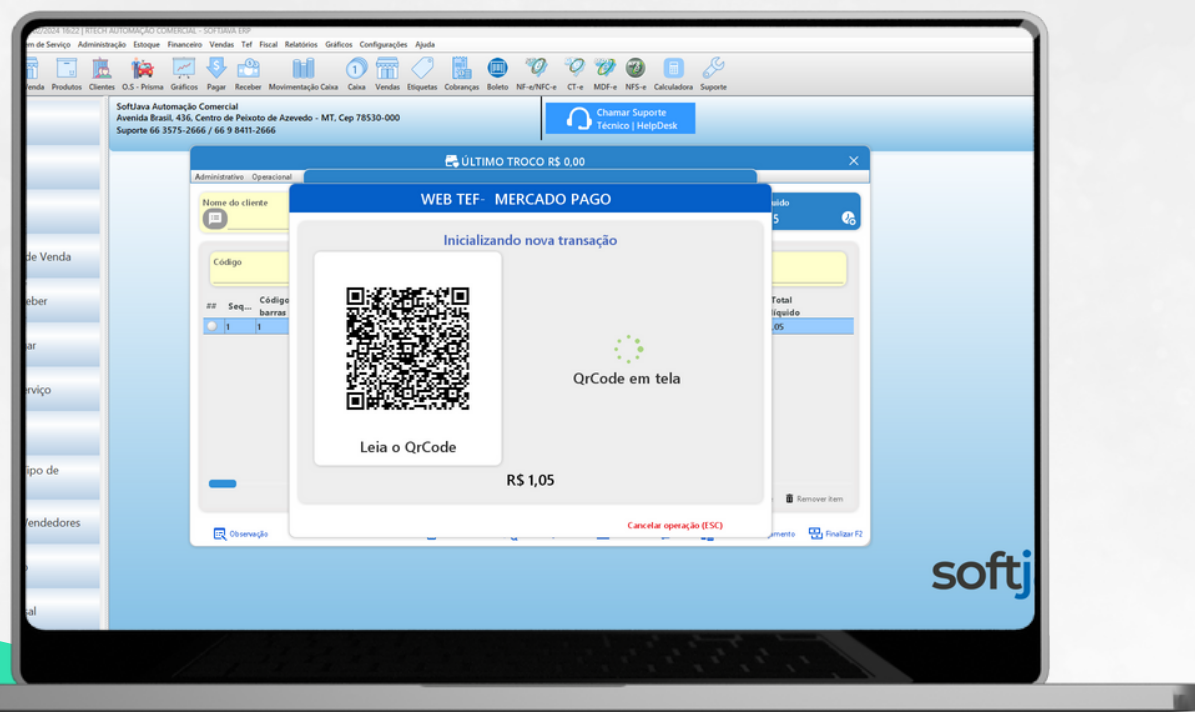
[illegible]/2024 16:22 | RTECH AUTOMAÇÃO COMERCIAL - SOFTJAVA ERP

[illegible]m de Serviço Administração Estoque Financeiro Vendas Tef Fiscal Relatórios Gráficos Configurações Ajuda

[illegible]enda Produtos Clientes O.S - Prisma Gráficos Pagar Receber Movimentação Caixa Caixa Vendas Etiquetas Cobranças Boleto NF-e/NFC-e CT-e MDF-e NFS-e Calculadora Suporte

SoftJava Automação Comercial
Avenida Brasil, 436, Centro de Peixoto de Azevedo - MT, Cep 78530-000
Suporte 66 3575-2666 / 66 9 8411-2666

Chamar Suporte Técnico | HelpDesk

de Venda
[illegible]eber
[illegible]ar
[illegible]rviço
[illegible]ipo de
Vendedores
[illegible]al

ÚLTIMO TROCO R$ 0,00

Administrativo Operacional

Nome do cliente

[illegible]uido
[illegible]5

Código

## Seq... Código barras
1 1

Total líquido
,05

Observação

Remover item

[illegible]amento Finalizar F2

WEB TEF- MERCADO PAGO

Inicializando nova transação

Leia o QrCode

QrCode em tela

R$ 1,05

Cancelar operação (ESC)

softj